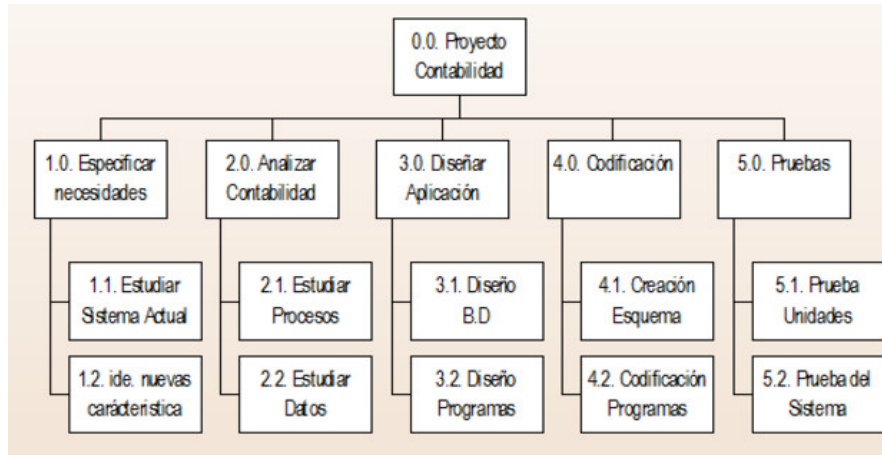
0.0. Proyecto Contabilidad

1.0. Especificar necesidades

1.1. Estudiar Sistema Actual

1.2. ide. nuevas carácteristica

2.0. Analizar Contabilidad

2.1. Estudiar Procesos

2.2. Estudiar Datos

3.0. Diseñar Aplicación

3.1. Diseño B.D

3.2. Diseño Programas

4.0. Codificación

4.1. Creación Esquema

4.2. Codificación Programas

5.0. Pruebas

5.1. Prueba Unidades

5.2. Prueba del Sistema